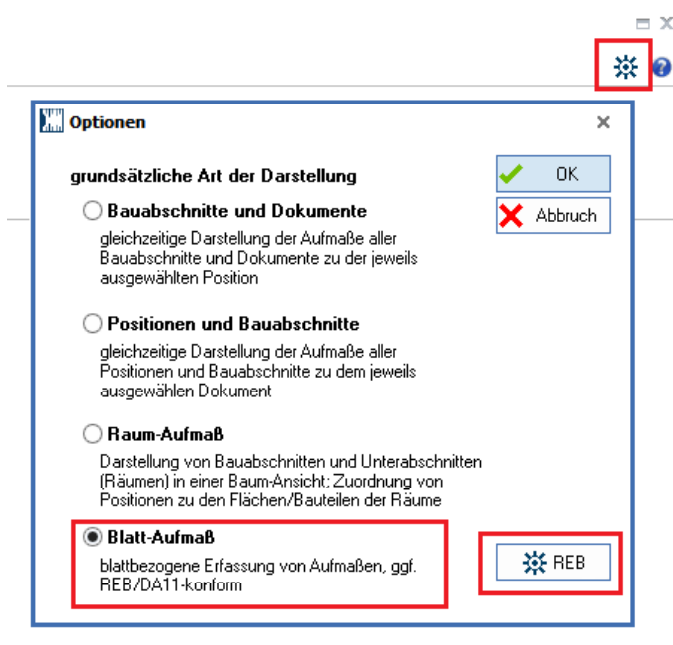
Optionen

grundsätzliche Art der Darstellung

OK

Abbruch

Bauabschnitte und Dokumente
gleichzeitige Darstellung der Aufmaße aller Bauabschnitte und Dokumente zu der jeweils ausgewählten Position

Positionen und Bauabschnitte
gleichzeitige Darstellung der Aufmaße aller Positionen und Bauabschnitte zu dem jeweils ausgewählen Dokument

Raum-Aufmaß
Darstellung von Bauabschnitten und Unterabschnitten (Räumen) in einer Baum-Ansicht: Zuordnung von Positionen zu den Flächen/Bauteilen der Räume

Blatt-Aufmaß
blattbezogene Erfassung von Aufmaßen, ggf. REB/DA11-konform

REB